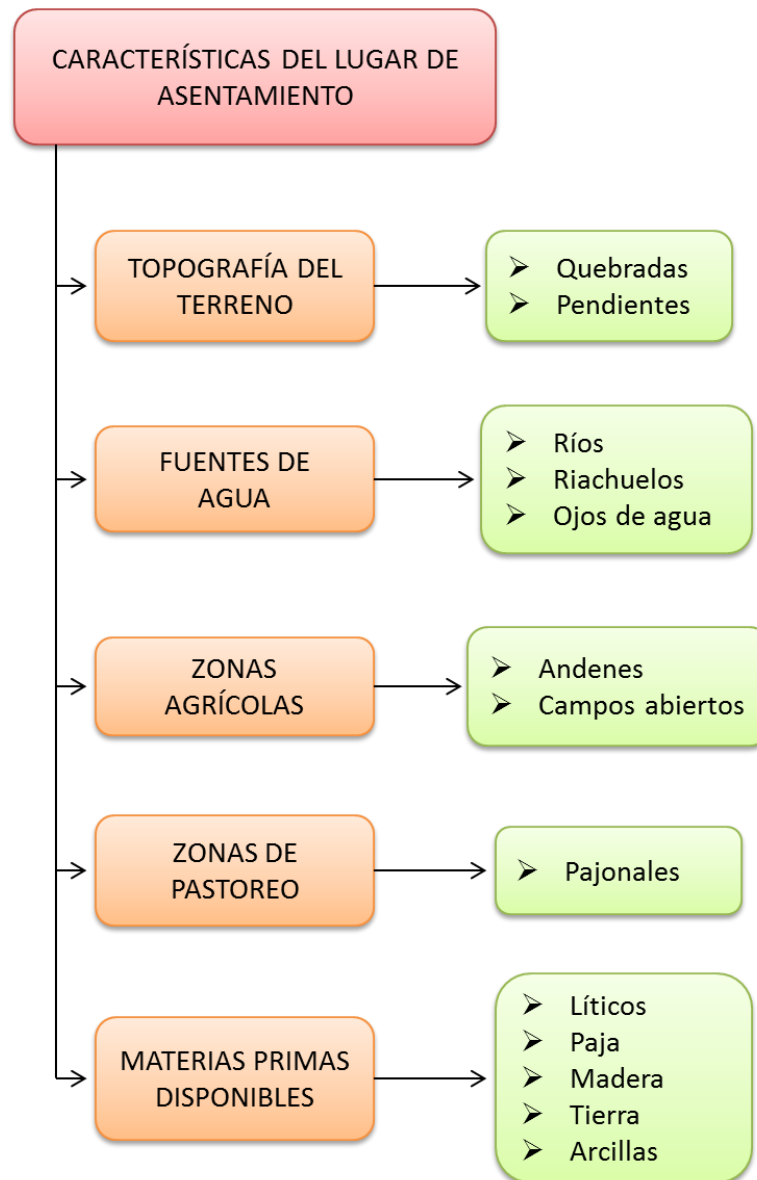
CARACTERÍSTICAS DEL LUGAR DE ASENTAMIENTO

TOPOGRAFÍA DEL TERRENO

- Quebradas
- Pendientes

FUENTES DE AGUA

- Ríos
- Riachuelos
- Ojos de agua

ZONAS AGRÍCOLAS

- Andenes
- Campos abiertos

ZONAS DE PASTOREO

- Pajonales

MATERIAS PRIMAS DISPONIBLES

- Líticos
- Paja
- Madera
- Tierra
- Arcillas